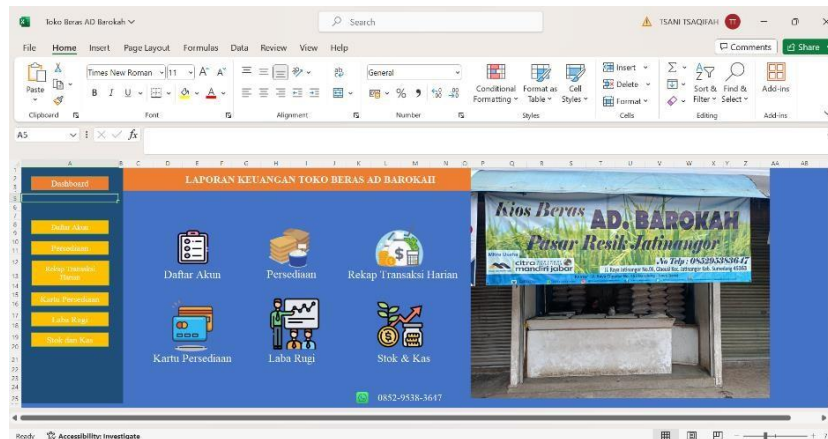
Toko Beras AD Barokah
Search
TSANI TSAQIFAH
File Home Insert Page Layout Formulas Data Review View Help
Comments Share
Paste
Times New Roman 11
General
Conditional Formatting
Format as Table
Cell Styles
Insert
Delete
Format
Sort & Filter
Find & Select
Add-ins
Clipboard Font Alignment Number Styles Cells Editing Add-ins
A5
$f_x$
Dashboard
LAPORAN KEUANGAN TOKO BERAS AD BAROKAH
Daftar Akun
Persediaan
Rekap Transaksi Harian
Kartu Persediaan
Laba Rugi
Stok dan Kas
Daftar Akun
Persediaan
Rekap Transaksi Harian
Kartu Persediaan
Laba Rugi
Stok & Kas
0852-9538-3647
Kios Beras AD. BAROKAH
Pasar Resik Jatinangor
No Telp : 085295383647
citra mandiri jabar
Ready Accessibility: Investigate